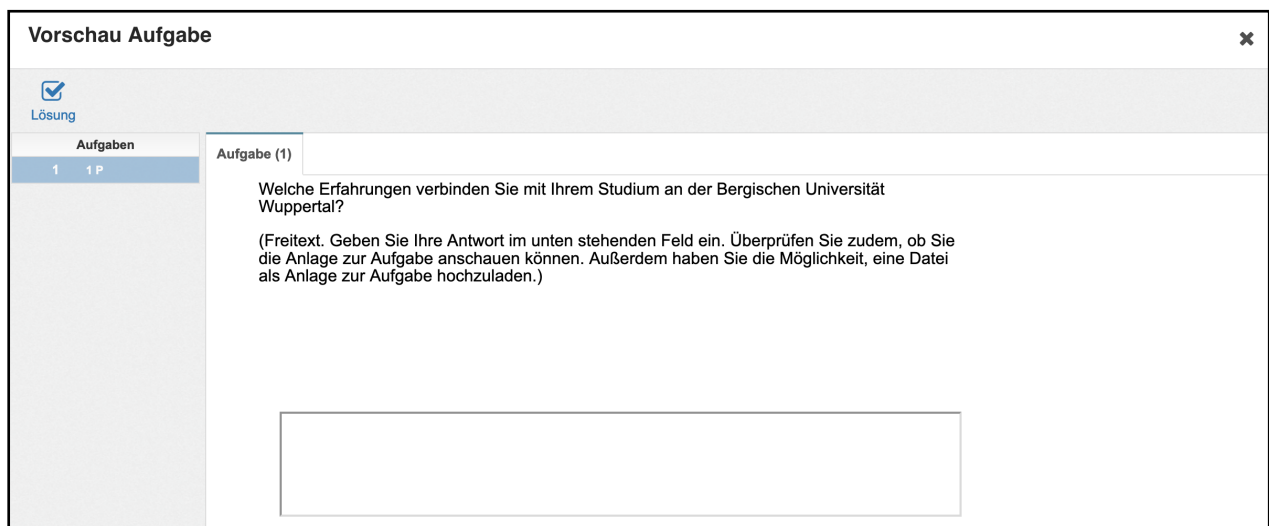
Vorschau Aufgabe

Lösung

Aufgaben

1 1 P

Aufgabe (1)

Welche Erfahrungen verbinden Sie mit Ihrem Studium an der Bergischen Universität Wuppertal?

(Freitext. Geben Sie Ihre Antwort im unten stehenden Feld ein. Überprüfen Sie zudem, ob Sie die Anlage zur Aufgabe anschauen können. Außerdem haben Sie die Möglichkeit, eine Datei als Anlage zur Aufgabe hochzuladen.)